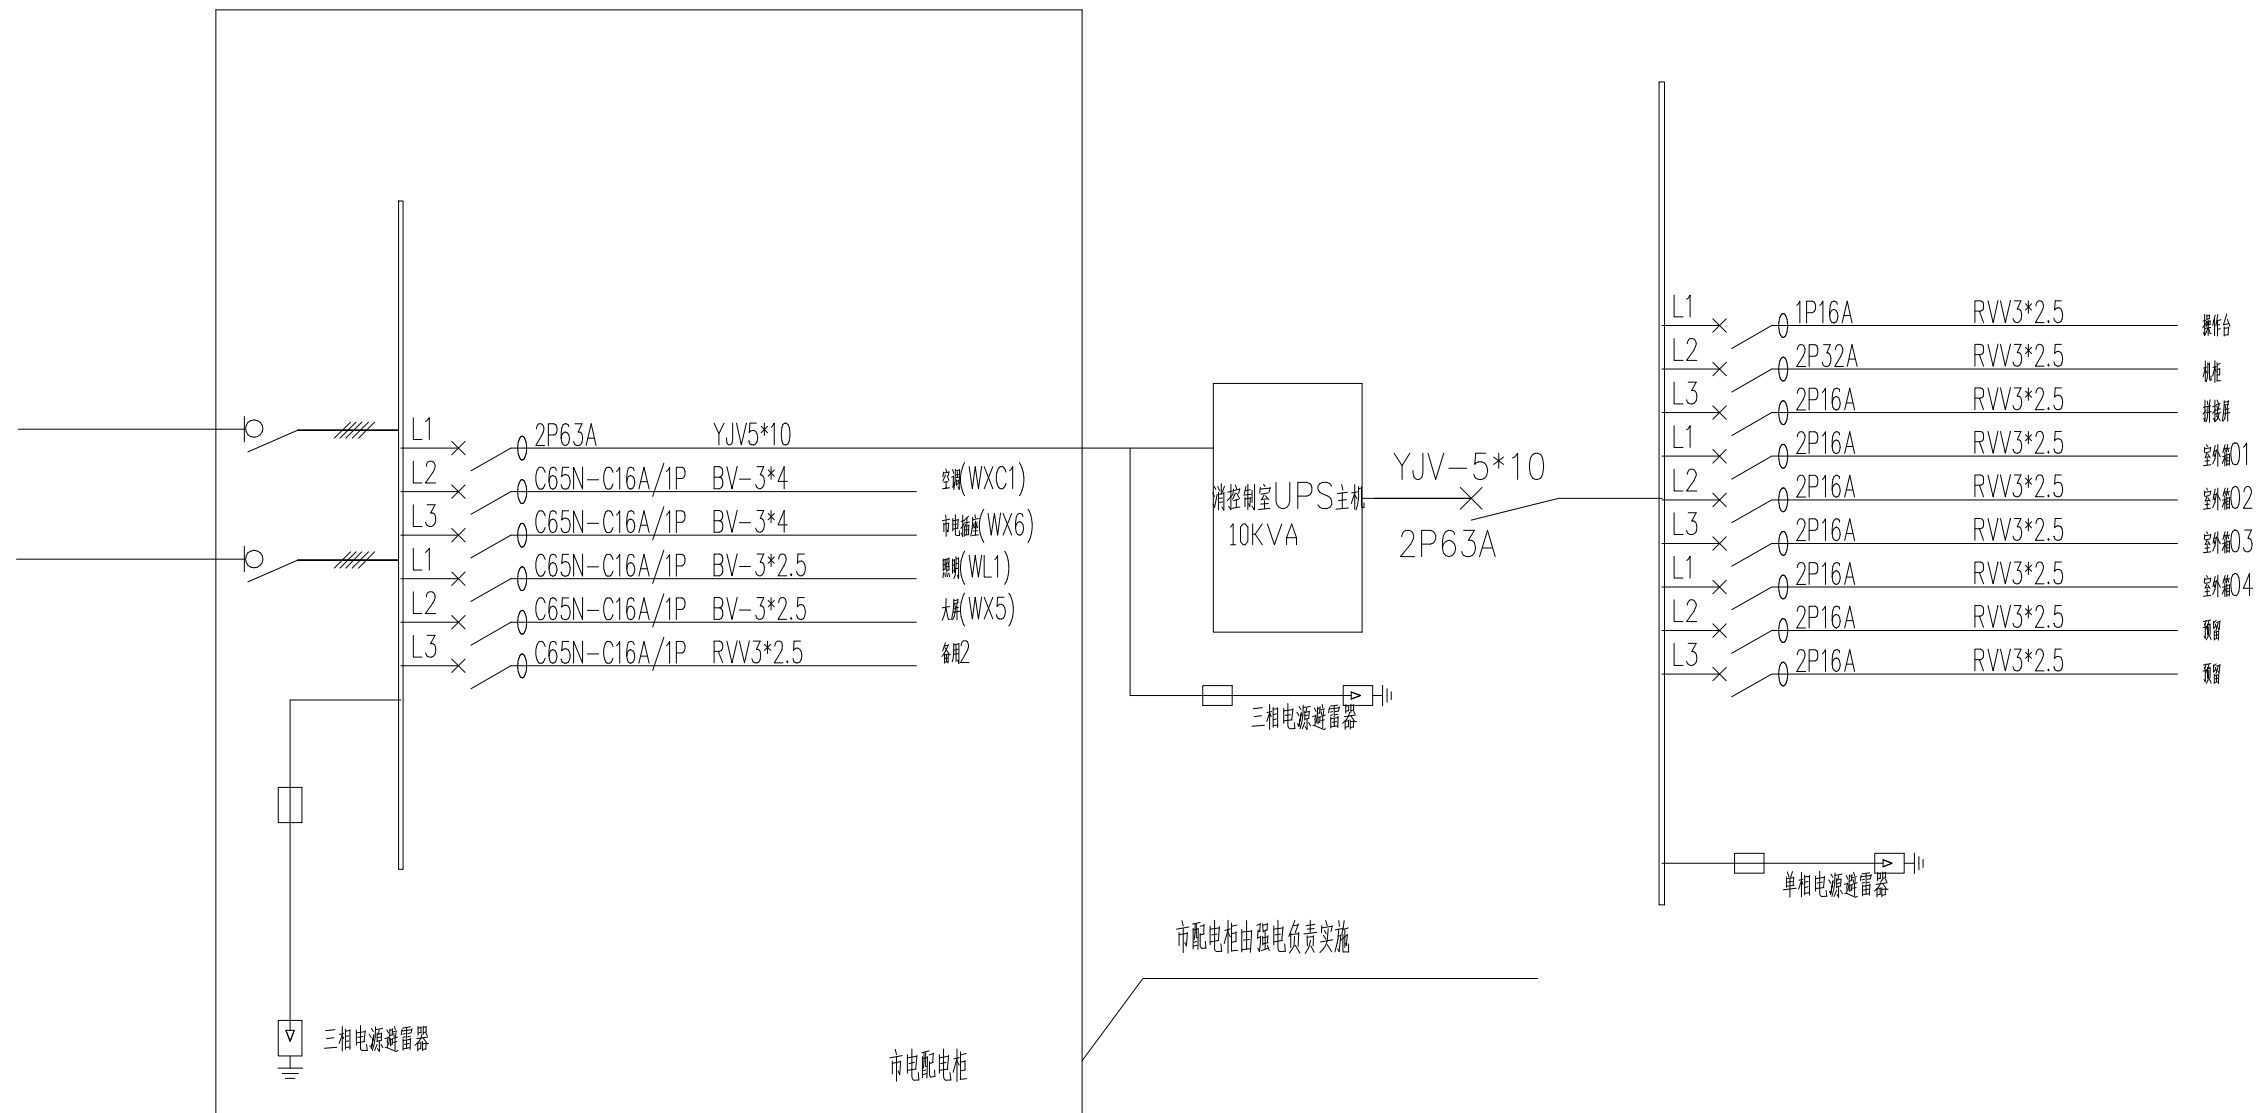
L1 2P63A YJV5*10
L2 C65N-C16A/1P BV-3*4 空调(WXC1)
L3 C65N-C16A/1P BV-3*4 市电插座(WX6)
L1 C65N-C16A/1P BV-3*2.5 照明(WL1)
L2 C65N-C16A/1P BV-3*2.5 大屏(WX5)
L3 C65N-C16A/1P RVV3*2.5 备用2

三相电源避雷器

市电配电柜

消控制室UPS主机
10KVA

YJV-5*10
2P63A

三相电源避雷器

L1 1P16A RVV3*2.5 操作台
L2 2P32A RVV3*2.5 机柜
L3 2P16A RVV3*2.5 拼接屏
L1 2P16A RVV3*2.5 室外箱01
L2 2P16A RVV3*2.5 室外箱02
L3 2P16A RVV3*2.5 室外箱03
L1 2P16A RVV3*2.5 室外箱04
L2 2P16A RVV3*2.5 预留
L3 2P16A RVV3*2.5 预留

单相电源避雷器

市配电柜由强电负责实施